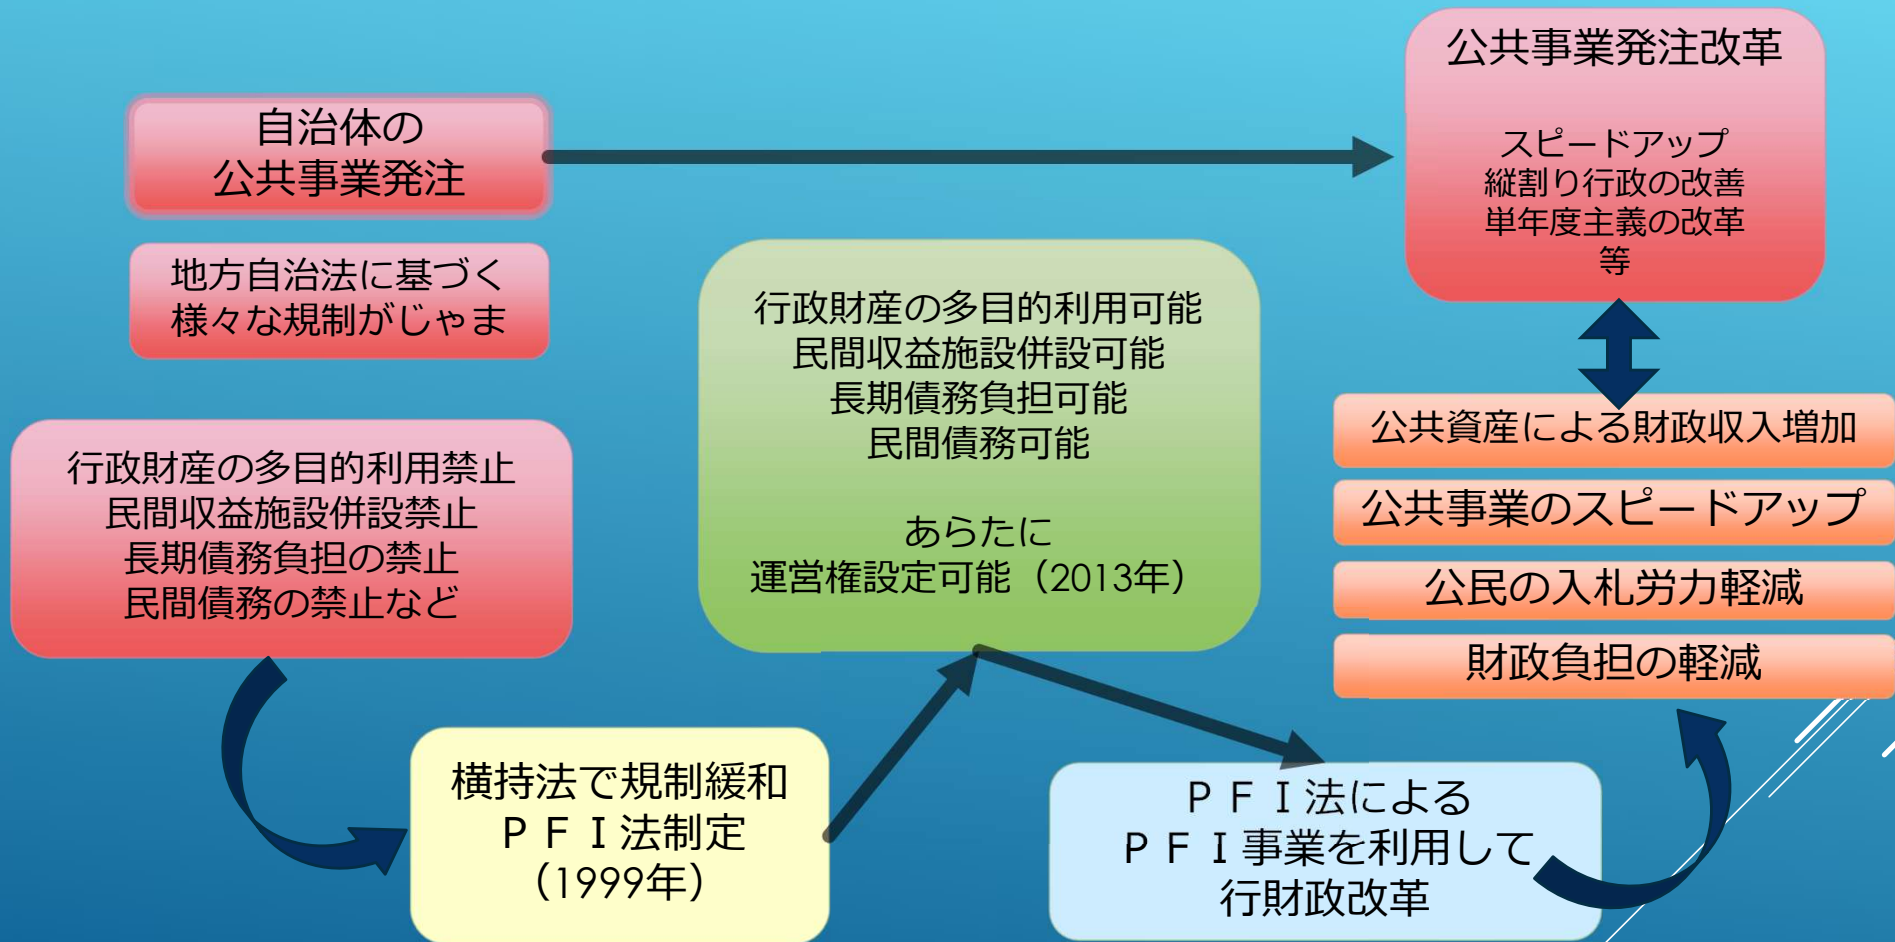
自治体の
公共事業発注

地方自治法に基づく
様々な規制がじゃま

行政財産の多目的利用禁止
民間収益施設併設禁止
長期債務負担の禁止
民間債務の禁止など

横持法で規制緩和
ＰＦＩ法制定
（1999年）

行政財産の多目的利用可能
民間収益施設併設可能
長期債務負担可能
民間債務可能

あらたに
運営権設定可能（2013年）

ＰＦＩ法による
ＰＦＩ事業を利用して
行財政改革

公共事業発注改革

スピードアップ
縦割り行政の改善
単年度主義の改革
等

公共資産による財政収入増加

公共事業のスピードアップ

公民の入札労力軽減

財政負担の軽減